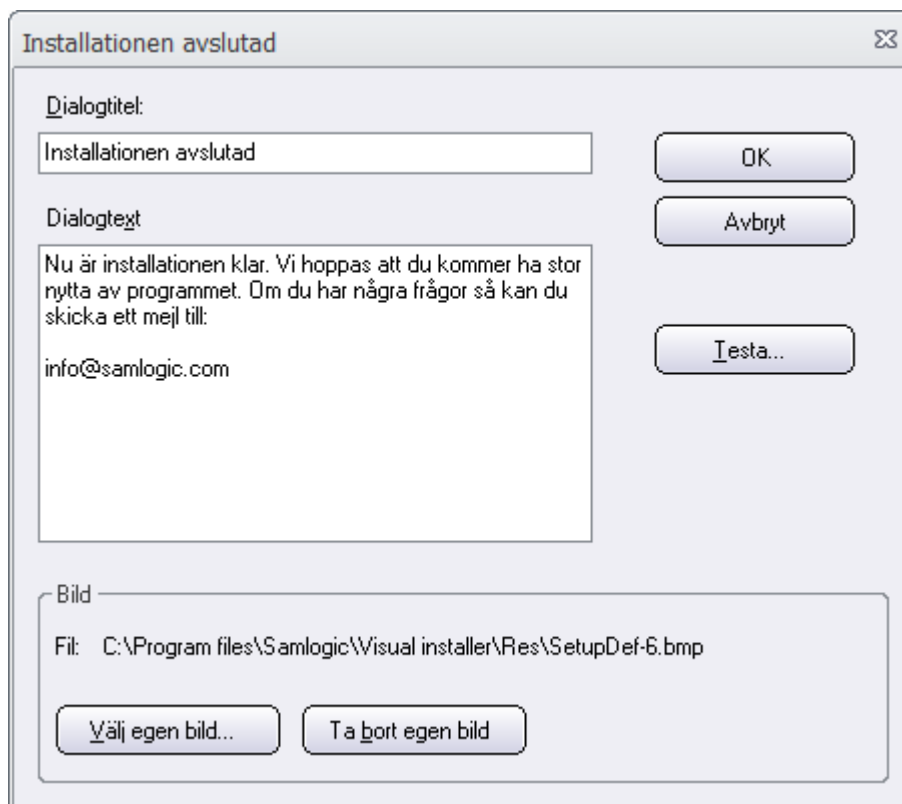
Installationen avslutad

Dialogtitel:

Installationen avslutad

OK

Dialogtext

Avbryt

Nu är installationen klar. Vi hoppas att du kommer ha stor nytta av programmet. Om du har några frågor så kan du skicka ett mejl till:

info@samlogic.com

Testa...

Bild

Fil: C:\Program files\Samlogic\Visual installer\Res\SetupDef-6.bmp

Välj egen bild...

Ta bort egen bild